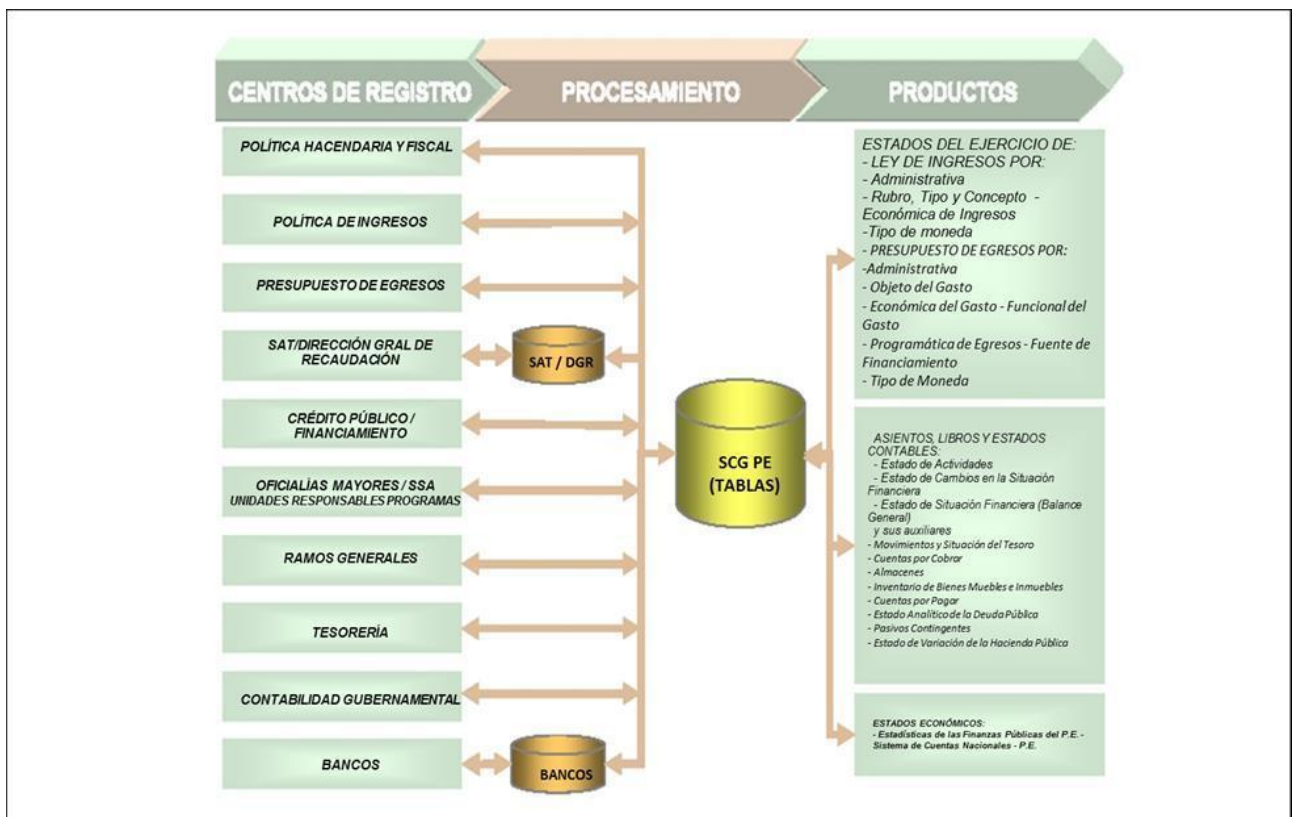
CENTROS DE REGISTRO

PROCESAMIENTO

PRODUCTOS

POLÍTICA HACENDARIA Y FISCAL

POLÍTICA DE INGRESOS

PRESUPUESTO DE EGRESOS

SAT/DIRECCIÓN GRAL DE RECAUDACIÓN

SAT / DGR

CRÉDITO PÚBLICO / FINANCIAMIENTO

OFICIALÍAS MAYORES / SSA UNIDADES RESPONSABLES PROGRAMAS

RAMOS GENERALES

TESORERÍA

CONTABILIDAD GUBERNAMENTAL

BANCOS

BANCOS

SCG PE (TABLAS)

ESTADOS DEL EJERCICIO DE:
- LEY DE INGRESOS POR:
- Administrativa
- Rubro, Tipo y Concepto - Económica de Ingresos
-Tipo de moneda
- PRESUPUESTO DE EGRESOS POR:
-Administrativa
- Objeto del Gasto
- Económica del Gasto - Funcional del Gasto
- Programática de Egresos - Fuente de Financiamiento
- Tipo de Moneda

ASIENTOS, LIBROS Y ESTADOS CONTABLES:
- Estado de Actividades
- Estado de Cambios en la Situación Financiera
- Estado de Situación Financiera (Balance General)
y sus auxiliares
- Movimientos y Situación del Tesoro
- Cuentas por Cobrar
- Almacenes
- Inventario de Bienes Muebles e Inmuebles
- Cuentas por Pagar
- Estado Analítico de la Deuda Pública
- Pasivos Contingentes
- Estado de Variación de la Hacienda Pública

ESTADOS ECONÓMICOS:
- Estadísticas de las Finanzas Públicas del P.E. - Sistema de Cuentas Nacionales - P.E.